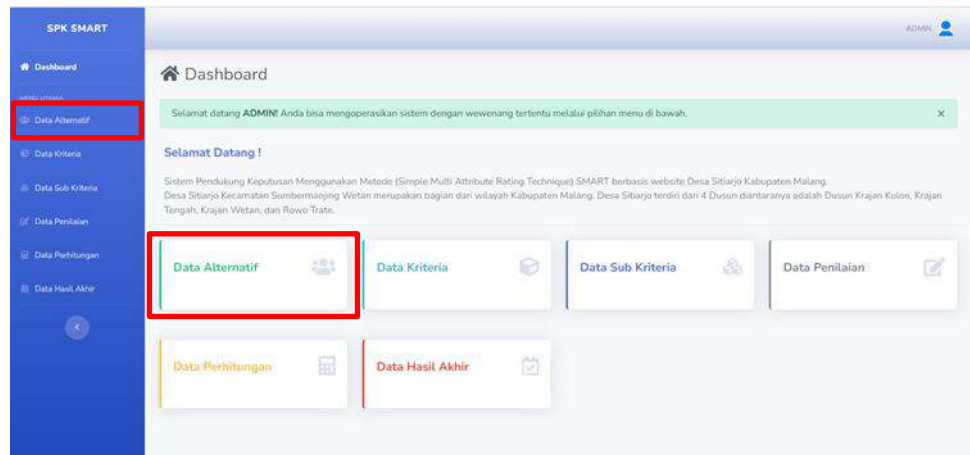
SPK SMART

Dashboard

MENU UTAMA

Data Alternatif

Data Kriteria

Data Sub Kriteria

Data Penilaian

Data Perhitungan

Data Hasil Akhir

ADMIN

Dashboard

Selamat datang **ADMIN!** Anda bisa mengoperasikan sistem dengan wewenang tertentu melalui pilihan menu di bawah.

×

Selamat Datang !

Sistem Pendukung Keputusan Menggunakan Metode (Simple Multi Attribute Rating Technique) SMART berbasis website Desa Sitiarjo Kabupaten Malang.
Desa Sitiarjo Kecamatan Sumbermanjing Wetan merupakan bagian dari wilayah Kabupaten Malang. Desa Sitiarjo terdiri dari 4 Dusun diantaranya adalah Dusun Krajan Kulon, Krajan Tengah, Krajan Wetan, dan Rowo Trate.

Data Alternatif

Data Kriteria

Data Sub Kriteria

Data Penilaian

Data Perhitungan

Data Hasil Akhir